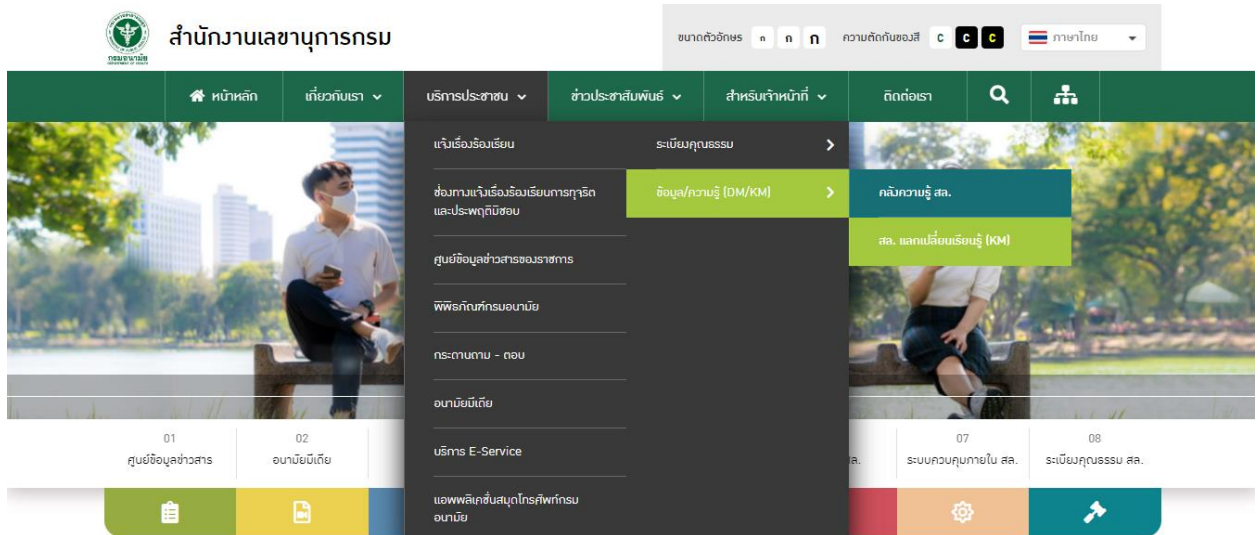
กรมอนามัย
DEPARTMENT OF HEALTH
สำนักงานเลขานุการกรม

ขนาดตัวอักษร ก ก ก ความตัดกันของสี C C C ภาษาไทย

หน้าหลัก เกี่ยวกับเรา บริการประชาชน ข่าวประชาสัมพันธ์ สำหรับเจ้าหน้าที่ ติดต่อเรา

แจ้งเรื่องร้องเรียน
ช่องทางแจ้งเรื่องร้องเรียนการทุจริตและประพฤติมิชอบ
ศูนย์ข้อมูลข่าวสารของราชการ
พิพิธภัณฑ์กรมอนามัย
กระดานถาม - ตอบ
อนามัยมีเดีย
บริการ E-Service
แอพพลิเคชั่นสมุดโทรศัพท์กรมอนามัย

ระเบียบคุณธรรม
ข้อมูล/ความรู้ (DM/KM)

คลังความรู้ สล.
สล. แลกเปลี่ยนเรียนรู้ (KM)

01
ศูนย์ข้อมูลข่าวสาร
02
อนามัยมีเดีย
ล.
07
ระบบควบคุมภายใน สล.
08
ระเบียบคุณธรรม สล.